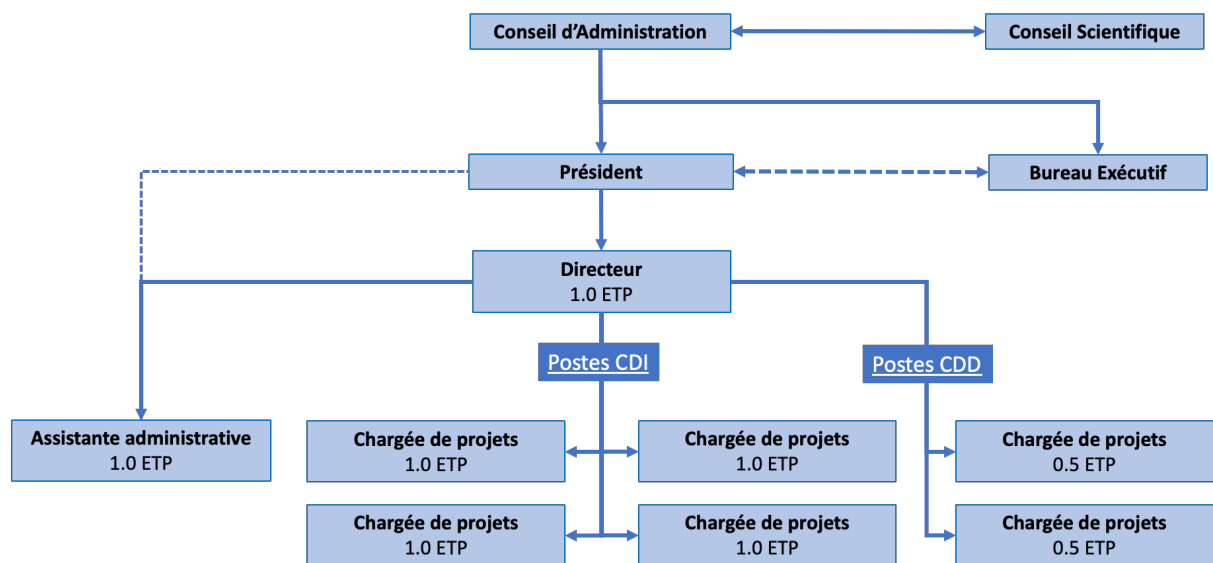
Conseil d'Administration

Conseil Scientifique

Président

Bureau Exécutif

Directeur
1.0 ETP

Postes CDI

Postes CDD

Assistante administrative
1.0 ETP

Chargée de projets
1.0 ETP

Chargée de projets
1.0 ETP

Chargée de projets
0.5 ETP

Chargée de projets
1.0 ETP

Chargée de projets
1.0 ETP

Chargée de projets
0.5 ETP